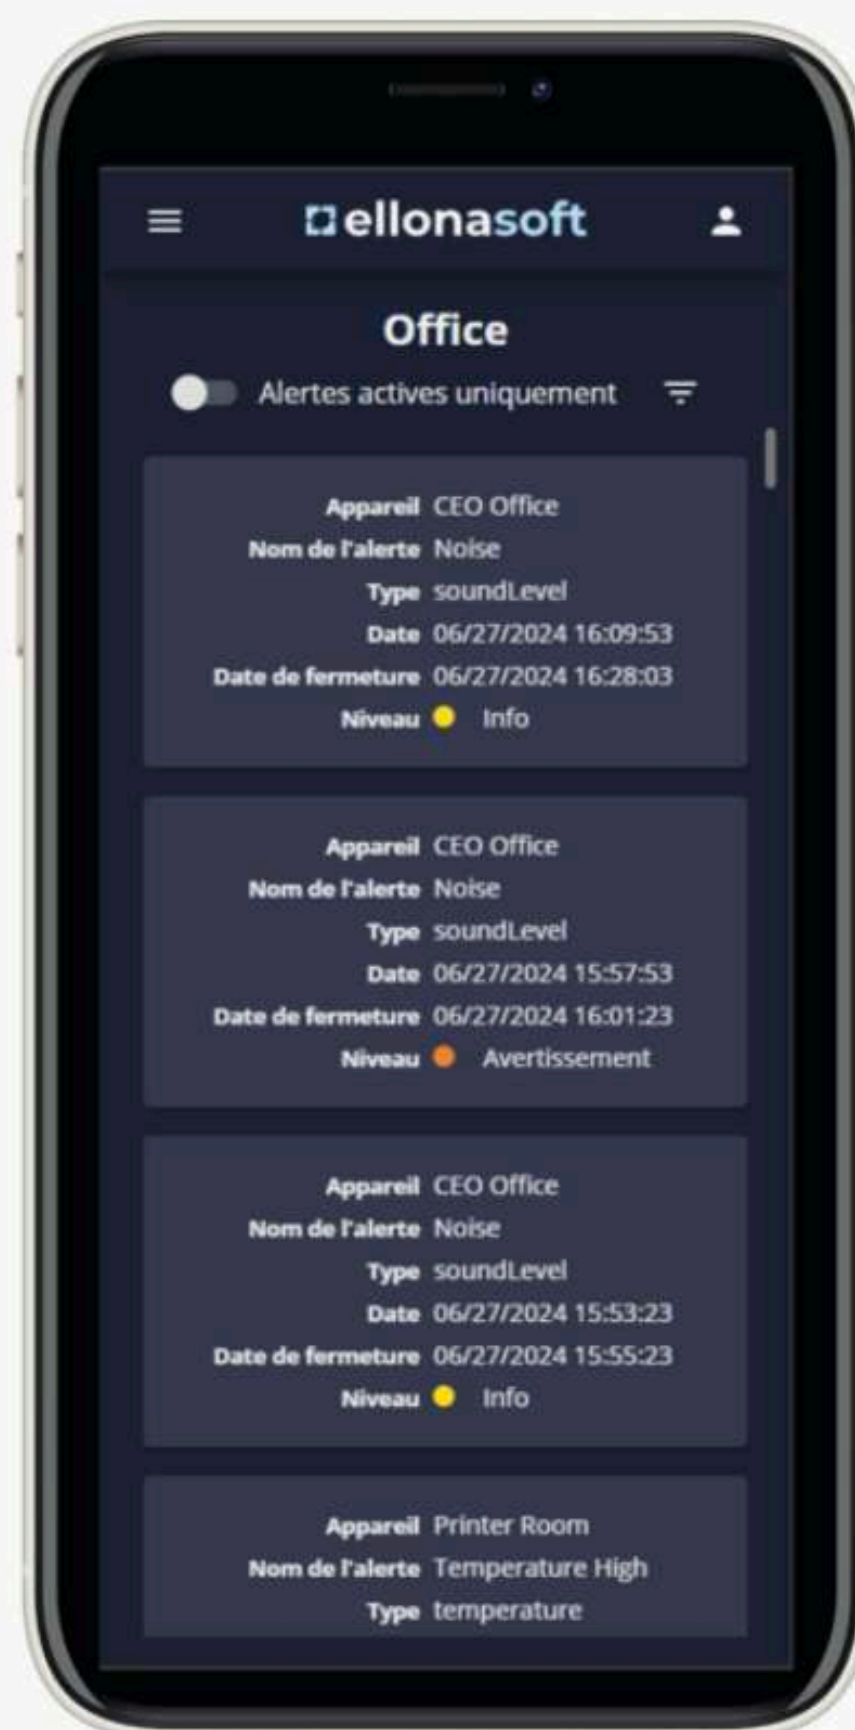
ellonasoft

Office

Alertes actives uniquement

Appareil CEO Office
Nom de l'alerte Noise
Type soundLevel
Date 06/27/2024 16:09:53
Date de fermeture 06/27/2024 16:28:03
Niveau Info

Appareil CEO Office
Nom de l'alerte Noise
Type soundLevel
Date 06/27/2024 15:57:53
Date de fermeture 06/27/2024 16:01:23
Niveau Avertissement

Appareil CEO Office
Nom de l'alerte Noise
Type soundLevel
Date 06/27/2024 15:53:23
Date de fermeture 06/27/2024 15:55:23
Niveau Info

Appareil Printer Room
Nom de l'alerte Temperature High
Type temperature